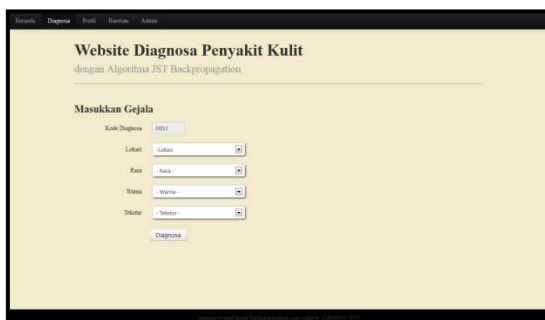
Beranda Diagnosa Profil Kontras Admin

Website Diagnosa Penyakit Kulit

dengan Algoritma JST Backpropagation

Masukkan Gejala

Kode Diagnosa D013

Lokasi -Lokasi-

Rasa - Rasa -

Warna - Warna -

Tekstur - Tekstur -

Diagnosa

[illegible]